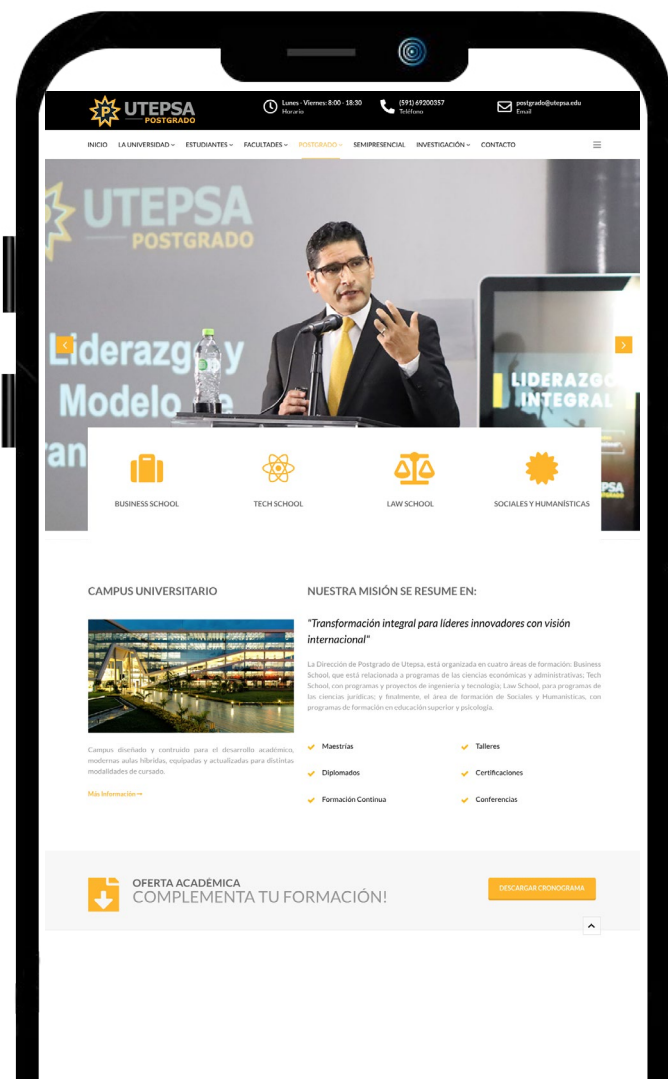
UTEPSA POSTGRADO

Lunes - Viernes: 8:00 - 18:30
Horario

(591) 69200357
Teléfono

postgrado@utepsa.edu
Email

INICIO LA UNIVERSIDAD ESTUDIANTES FACULTADES POSTGRADO SEMIPRESENCIAL INVESTIGACIÓN CONTACTO

UTEPSA POSTGRADO

Liderazgo y Modelo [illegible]

LIDERAZGO INTEGRAL

BUSINESS SCHOOL

TECH SCHOOL

LAW SCHOOL

SOCIALES Y HUMANÍSTICAS

CAMPUS UNIVERSITARIO

Campus diseñado y construido para el desarrollo académico, modernas aulas híbridas, equipadas y actualizadas para distintas modalidades de cursado.

Más Información →

NUESTRA MISIÓN SE RESUME EN:

"Transformación integral para líderes innovadores con visión internacional"

La Dirección de Postgrado de Utepsa, está organizada en cuatro áreas de formación: Business School, que está relacionada a programas de las ciencias económicas y administrativas. Tech School, con programas y proyectos de ingeniería y tecnología; Law School, para programas de las ciencias jurídicas; y finalmente, el área de formación de Sociales y Humanísticas, con programas de formación en educación superior y psicología.

Maestrías
Talleres
Diplomados
Certificaciones
Formación Continua
Conferencias

OFERTA ACADÉMICA
COMPLEMENTA TU FORMACIÓN!

DESCARGAR CRONOGRAMA